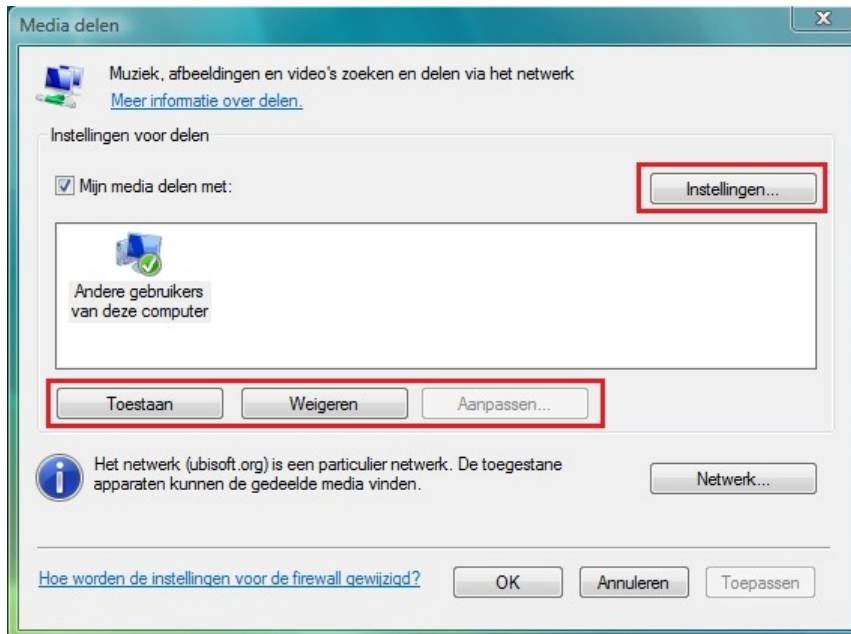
Media delen

Muziek, afbeeldingen en video's zoeken en delen via het netwerk
Meer informatie over delen.

Instellingen voor delen

Mijn media delen met:

Instellingen...

Andere gebruikers van deze computer

Toestaan

Weigeren

Aanpassen...

Het netwerk (ubisoft.org) is een particulier netwerk. De toegestane apparaten kunnen de gedeelde media vinden.

Netwerk...

Hoe worden de instellingen voor de firewall gewijzigd?

OK

Annuleren

Toepassen